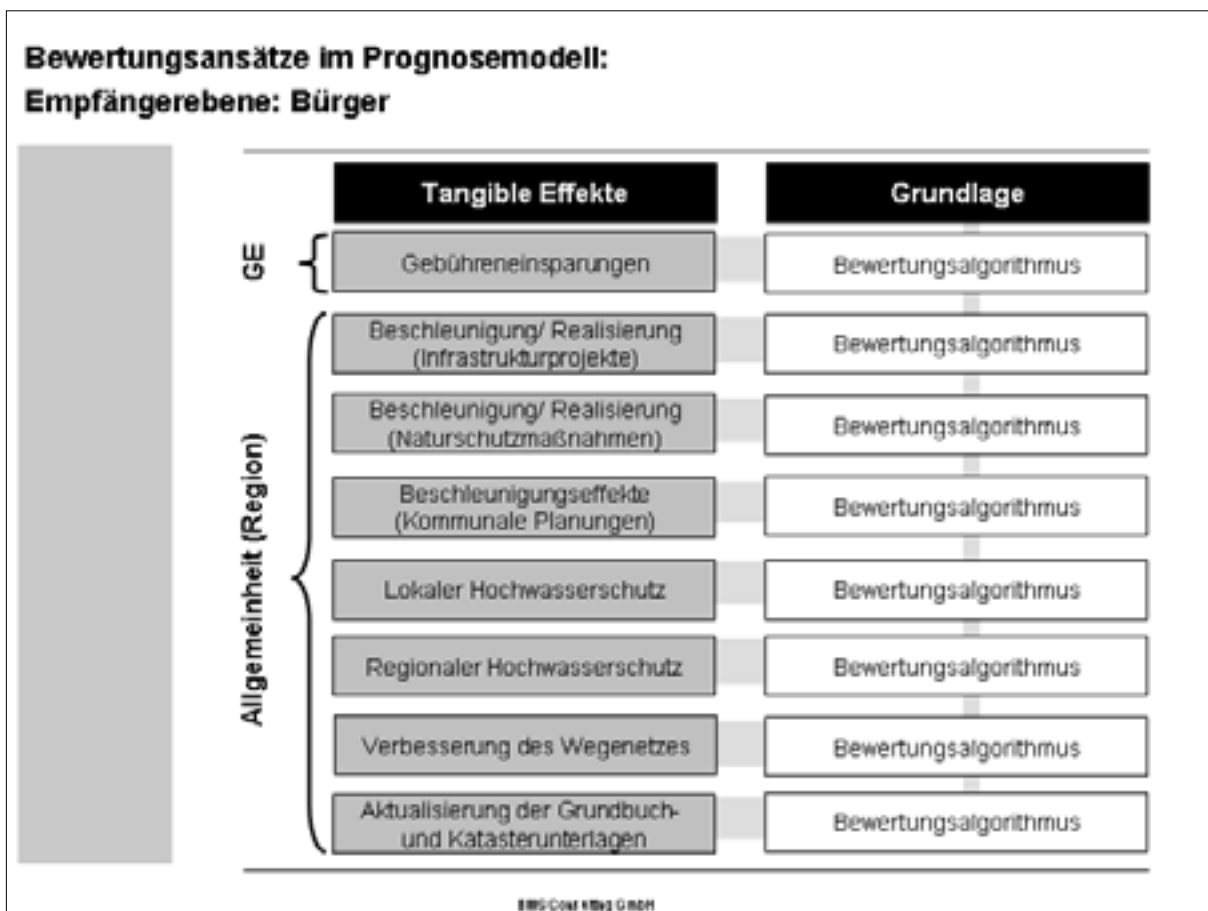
Bewertungsansätze im Prognosemodell:
Empfängerebene: Bürger

| | Tangible Effekte | Grundlage |
|---|---|---|
| GE | Gebühreneinsparungen | Bewertungsalgorithmus |
| Allgemeinheit (Region) | Beschleunigung/ Realisierung (Infrastrukturprojekte) | Bewertungsalgorithmus |
| | Beschleunigung/ Realisierung (Naturschutzmaßnahmen) | Bewertungsalgorithmus |
| | Beschleunigungseffekte (Kommunale Planungen) | Bewertungsalgorithmus |
| | Lokaler Hochwasserschutz | Bewertungsalgorithmus |
| | Regionaler Hochwasserschutz | Bewertungsalgorithmus |
| | Verbesserung des Wegenetzes | Bewertungsalgorithmus |
| | Aktualisierung der Grundbuch- und Katasterunterlagen | Bewertungsalgorithmus |

BMS Consulting GmbH